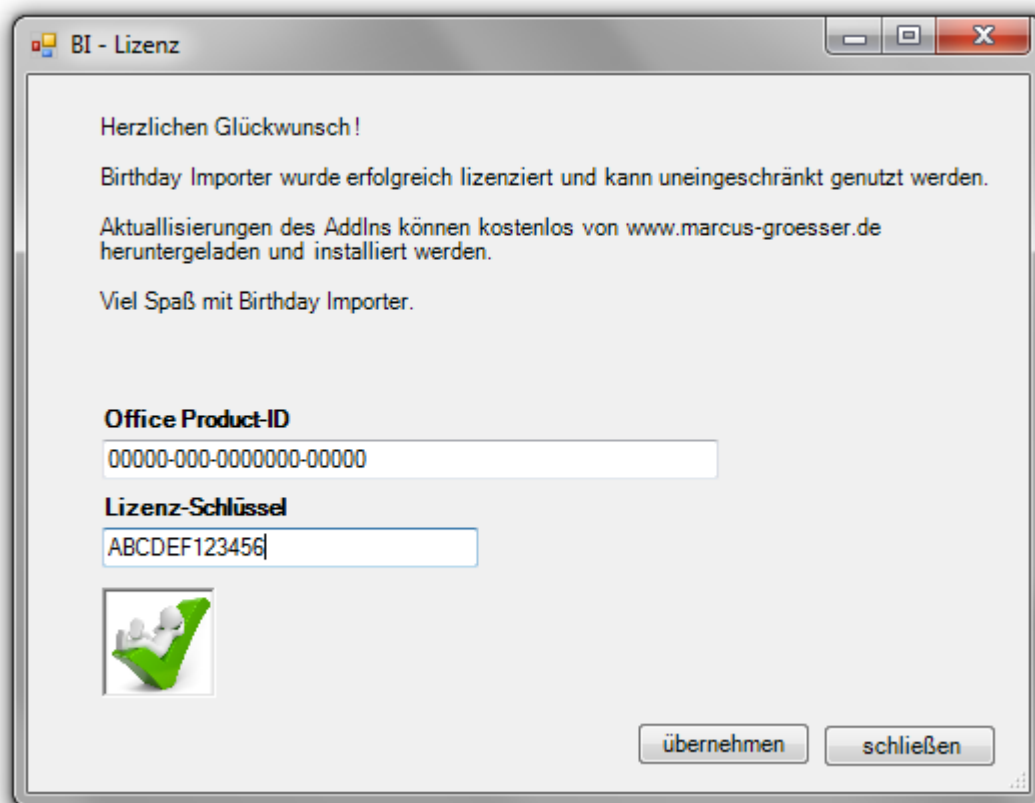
BI - Lizenz

Herzlichen Glückwunsch!

Birthday Importer wurde erfolgreich lizenziert und kann uneingeschränkt genutzt werden.

Aktuallisierungen des AddIns können kostenlos von www.marcus-groesser.de heruntergeladen und installiert werden.

Viel Spaß mit Birthday Importer.

Office Product-ID

00000-000-0000000-00000

Lizenz-Schlüssel

ABCDEF123456

übernehmen

schließen